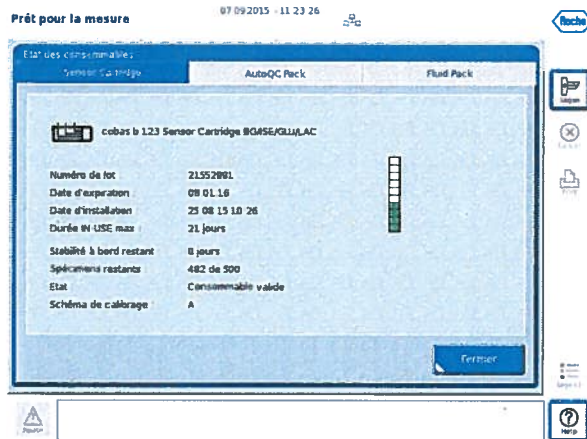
Prêt pour la mesure

07 09 2015 - 11 23 26

Roche

Etat des consommables

Sensor Cartridge

AutoQC Pack

Fluid Pack

cobas b 123 Sensor Cartridge BG/ISE/GLU/LAC

| | |
|---|---|
| Numéro de lot | 21552881 |
| Date d'expiration | 09 01 16 |
| Date d'installation | 25 08 15 10 26 |
| Durée IN USE max | 21 jours |
| Stabilité à bord restant | 8 jours |
| Spécimens restants | 482 de 500 |
| Etat | Consommable valide |
| Schéma de calibrage | A |

Fermer

Logon

Cancel

Print

Alarm

Help